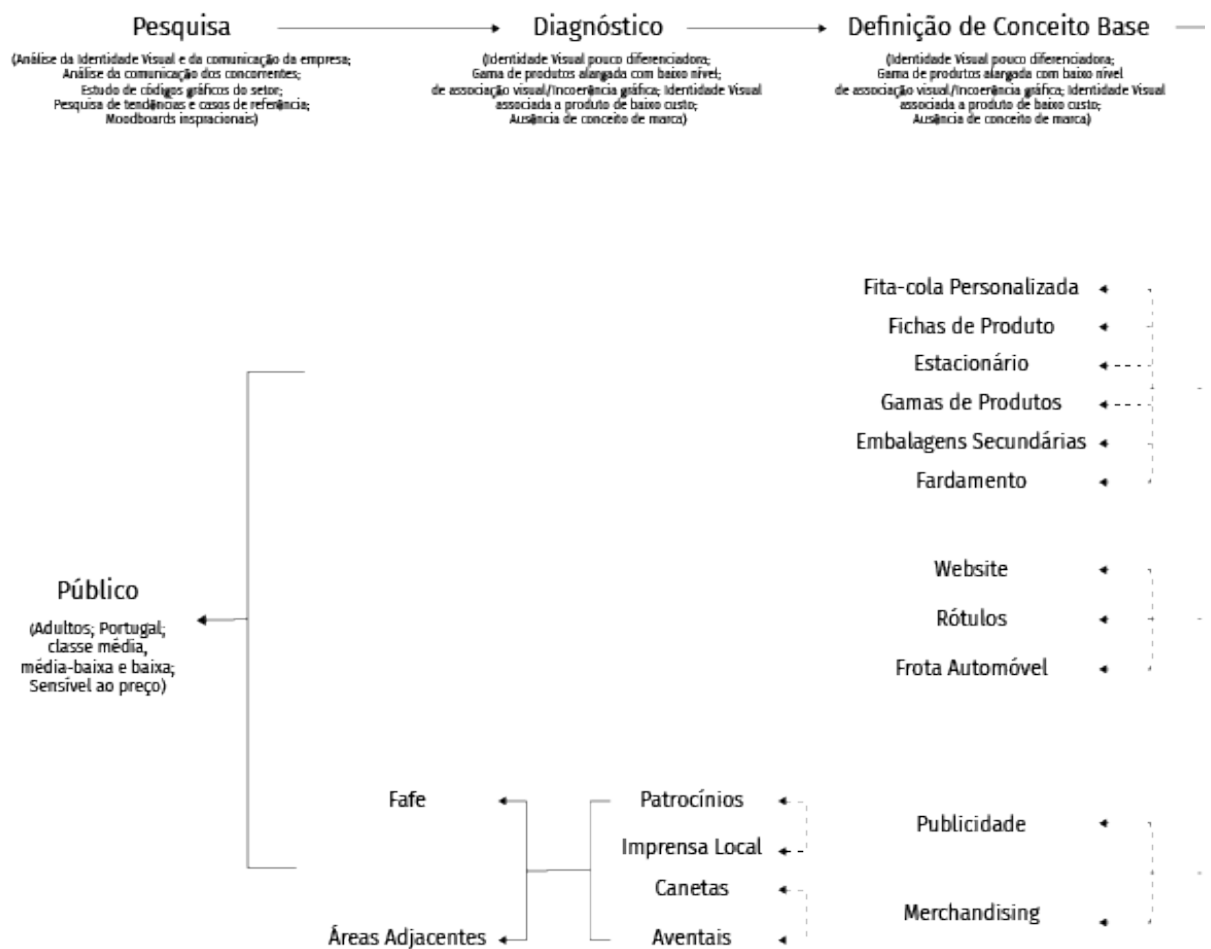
Pesquisa

(Análise da Identidade Visual e da comunicação da empresa; Análise da comunicação dos concorrentes; Estudo de códigos gráficos do setor; Pesquisa de tendências e casos de referência; Moodboards inspracionais)

Diagnóstico

(Identidade Visual pouco diferenciadora; Gama de produtos alargada com baixo nível; de associação visual/Incoerência gráfica; Identidade Visual associada a produto de baixo custo; Ausência de conceito de marca)

Definição de Conceito Base

(Identidade Visual pouco diferenciadora; Gama de produtos alargada com baixo nível de associação visual/Incoerência gráfica; Identidade Visual associada a produto de baixo custo; Ausência de conceito de marca)

Fita-cola Personalizada

Fichas de Produto

Estacionário

Gamas de Produtos

Embalagens Secundárias

Fardamento

Público

(Adultos; Portugal; classe média, média-baixa e baixa; Sensível ao preço)

Website

Rótulos

Frota Automóvel

Fafe

Patrocínios

Imprensa Local

Publicidade

Canetas

Merchandising

Áreas Adjacentes

Aventais